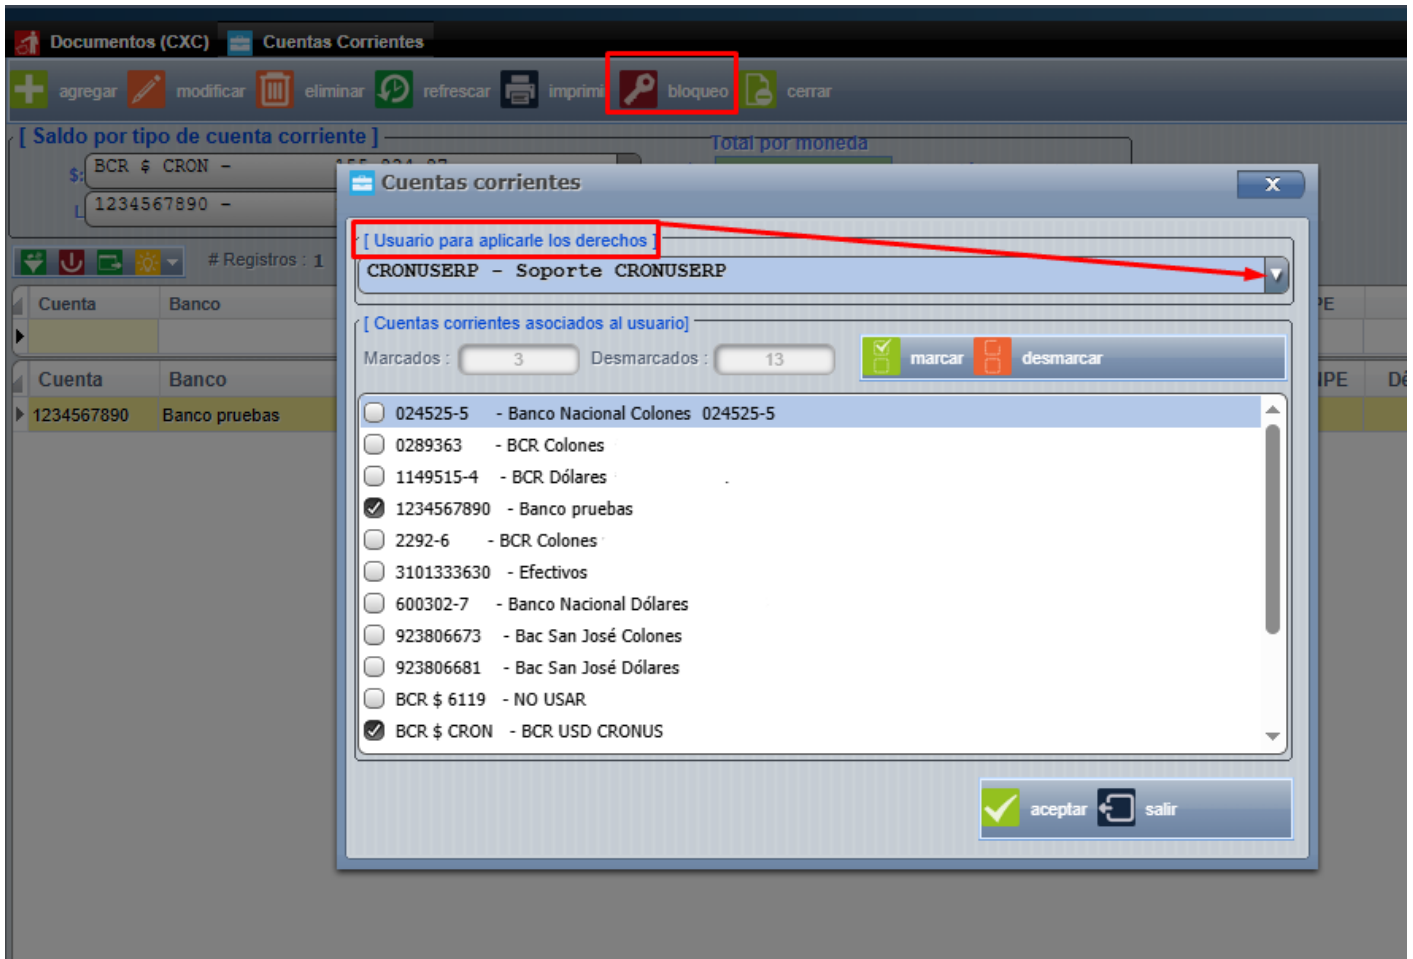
Documentos (CXC) Cuentas Corrientes

agregar modificar eliminar refrescar imprimi bloqueo cerrar

[ Saldo por tipo de cuenta corriente ]

$: BCR $ CRON -

L 1234567890 -

Total por moneda

# Registros : 1

| Cuenta | Banco |
|---|---|
| | |

| Cuenta | Banco |
|---|---|
| 1234567890 | Banco pruebas |

PE

PE Dé

Cuentas corrientes

[ Usuario para aplicarle los derechos ]

CRONUSERP - Soporte CRONUSERP

[ Cuentas corrientes asociados al usuario]

Marcados : 3 Desmarcados : 13

marcar desmarcar

024525-5 - Banco Nacional Colones 024525-5
0289363 - BCR Colones
1149515-4 - BCR Dólares
1234567890 - Banco pruebas
2292-6 - BCR Colones
3101333630 - Efectivos
600302-7 - Banco Nacional Dólares
923806673 - Bac San José Colones
923806681 - Bac San José Dólares
BCR $ 6119 - NO USAR
BCR $ CRON - BCR USD CRONUS

aceptar salir